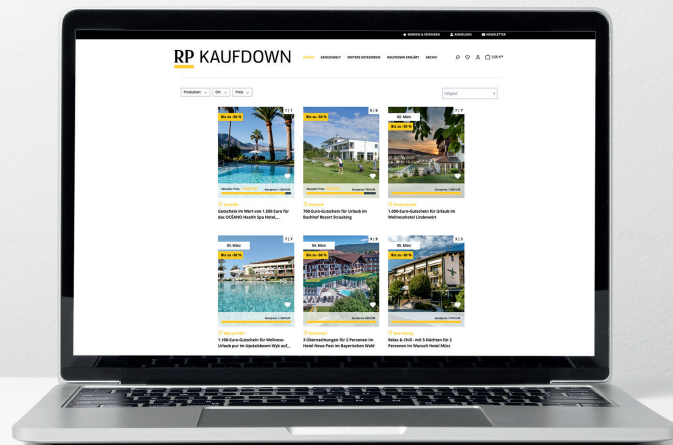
WERBEN & GEWINNEN ANMELDEN NEWSLETTER

RP KAUFDOWN

HOME GENUSSWELT WEITERE KATEGORIEN KAUFDOWN ERKLÄRT MEDIA

0,00 €*

Produktart Ort Preis

Folgende

1 | 1
Bis zu -50 %
Aktueller Preis
Startpreis 1.500 EUR
Teneriffa
Gutschein im Wert von 1.500 Euro für das OCÉANO Health Spa Hotel,...

6 | 6
Bis zu -50 %
Aktueller Preis
Startpreis 700 EUR
Straubing
700-Euro-Gutschein für Urlaub im Bachhof Resort Straubing

7 | 7
02. März
Bis zu -50 %
Startpreis 1.000 EUR
1.000-Euro-Gutschein für Urlaub im Weinachshotel Lindenwirt

02. März
3 | 3
Bis zu -50 %
Startpreis 1.100 EUR
1.100-Euro-Gutschein für Wellness-Urlaub pur im Upstalsboom Wyk auf...

06. März
9 | 9
Bis zu -50 %
Startpreis
Bayerischer Wald
3 Übernachtungen für 2 Personen im Hotel Neue Post im Bayerischen Wald

06. März
3 | 3
Bis zu -50 %
Startpreis
Relax & Chill - mit 5 Nächten für 2 Personen im Wanach Hotel Münz